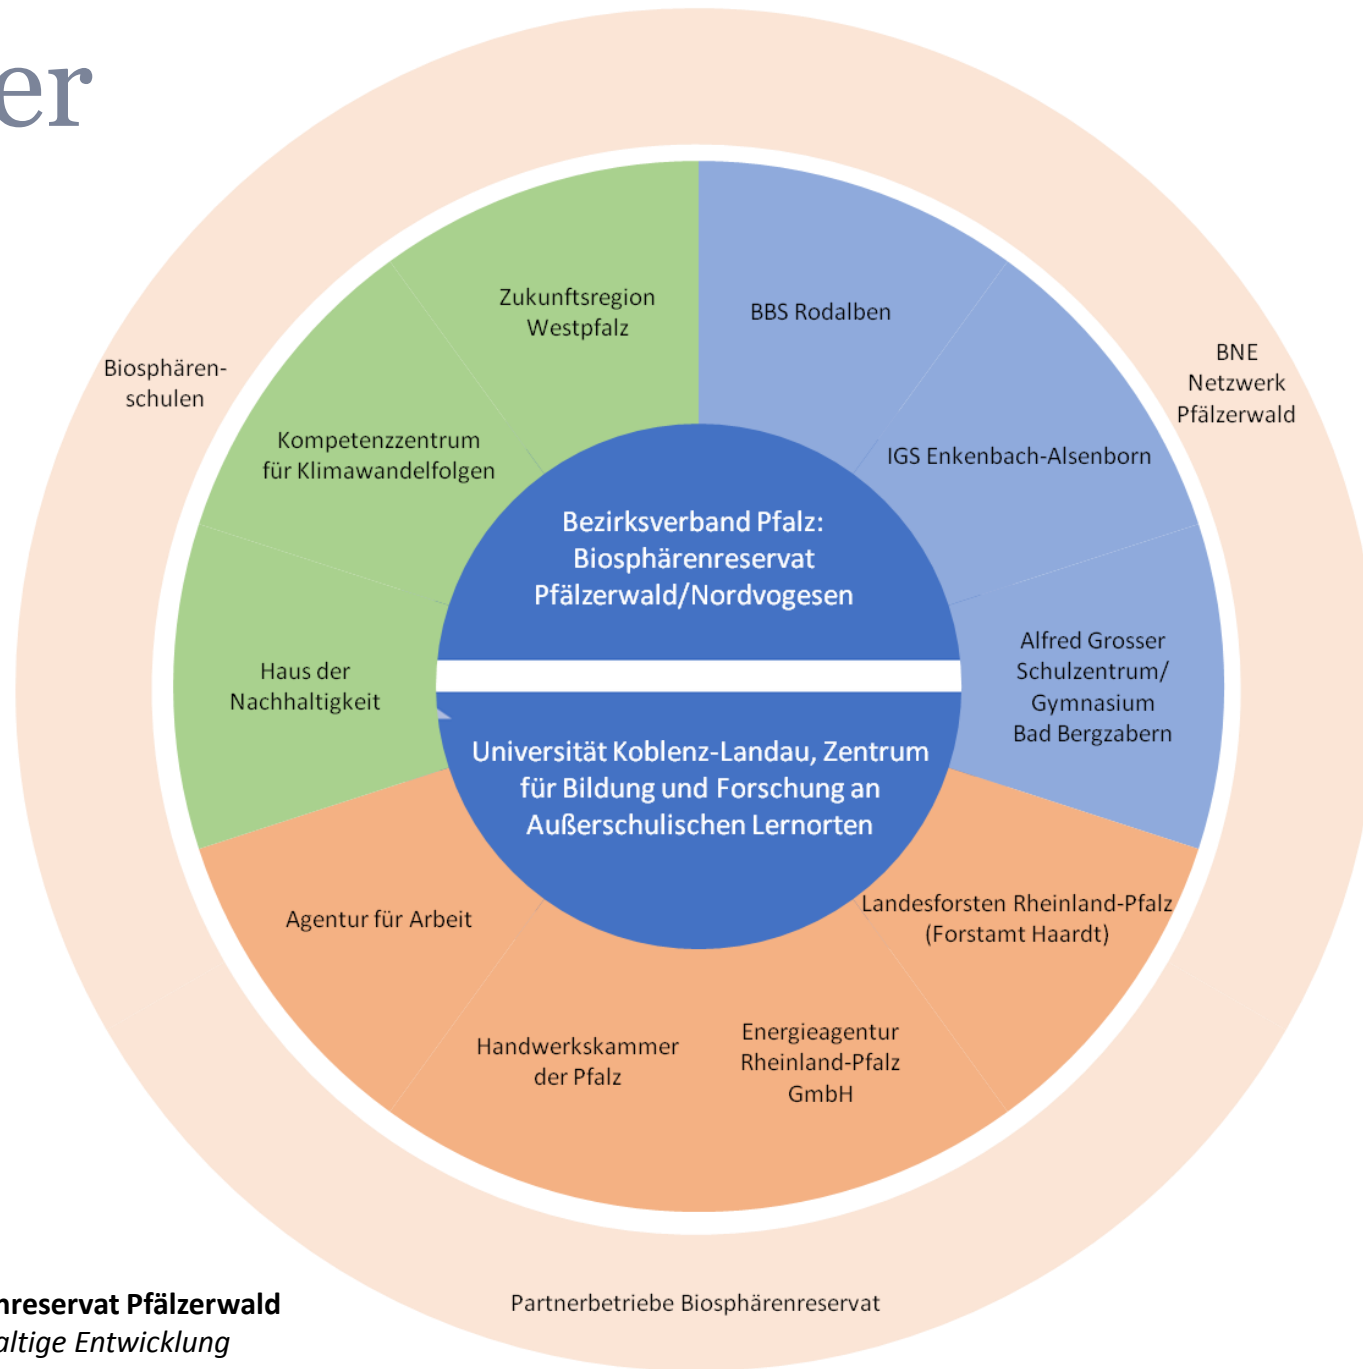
er

Biosphären-
schulen

BNE
Netzwerk
Pfälzerwald

Zukunftsregion
Westpfalz

BBS Rodalben

Kompetenzzentrum
für Klimawandelfolgen

IGS Enkenbach-Alsenborn

Bezirksverband Pfalz:
Biosphärenreservat
Pfälzerwald/Nordvogesen

Haus der
Nachhaltigkeit

Alfred Grosser
Schulzentrum/
Gymnasium
Bad Bergzabern

Universität Koblenz-Landau, Zentrum
für Bildung und Forschung an
Außerschulischen Lernorten

Agentur für Arbeit

Landesforsten Rheinland-Pfalz
(Forstamt Haardt)

Handwerkskammer
der Pfalz

Energieagentur
Rheinland-Pfalz
GmbH

Partnerbetriebe Biosphärenreservat

nreservat Pfälzerwald
altige Entwicklung